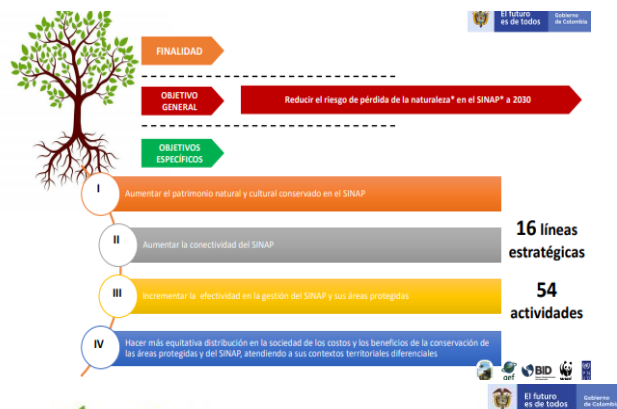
El futuro es de todos | Gobierno de Colombia

FINALIDAD

OBJETIVO GENERAL

Reducir el riesgo de pérdida de la naturaleza* en el SINAP* a 2030

OBJETIVOS ESPECÍFICOS

I
Aumentar el patrimonio natural y cultural conservado en el SINAP

II
Aumentar la conectividad del SINAP

III
Incrementar la efectividad en la gestión del SINAP y sus áreas protegidas

IV
Hacer más equitativa distribución en la sociedad de los costos y los beneficios de la conservación de las áreas protegidas y del SINAP, atendiendo a sus contextos territoriales diferenciales

16 líneas estratégicas

54 actividades

gef BID

El futuro es de todos | Gobierno de Colombia